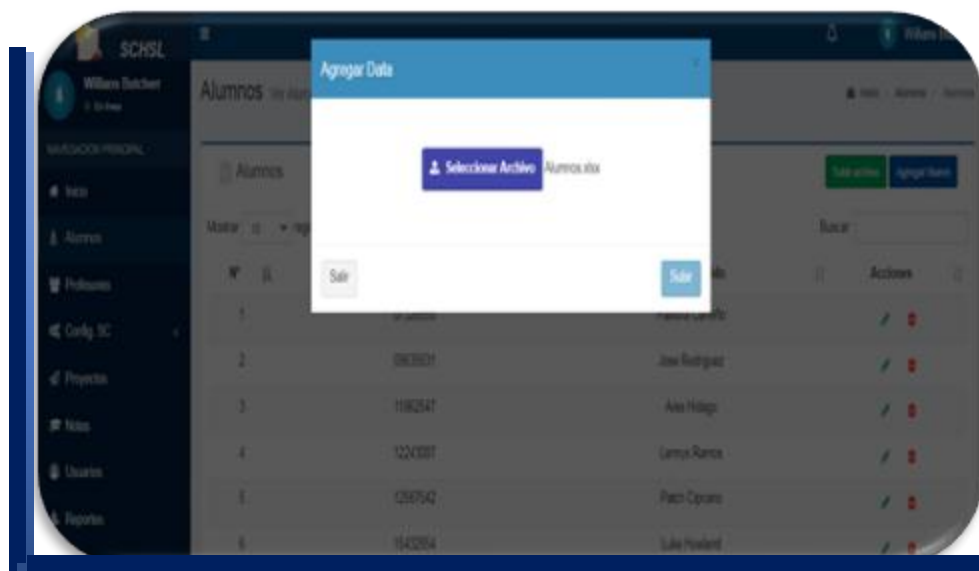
SCHSL

Williams Dutcher
En línea

NAVEGACION PRINCIPAL

Inicio

Alumnos

Profesores

Config. SC

Proyectos

Notas

Usuarios

Reportes

Williams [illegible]

Alumnos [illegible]

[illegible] Inicio / Alumnos / Alumnos

Alumnos

Subir archivo

Agregar Nuevo

Mostrar 10 registros

Buscar:

Nº

Acciones

| Nº | | | |
|---|---|---|---|
| 1 | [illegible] | Hansel Carrillo | |
| 2 | 0963931 | Jose Rodriguez | |
| 3 | 1182547 | Ariel Hidalgo | |
| 4 | 1224387 | Lemus Ramos | |
| 5 | 1259742 | Patch Cipriano | |
| 6 | 1543264 | Luke Howland | |

Agregar Data

×

Seleccionar Archivo Alumnos.xlsx

Salir

Subir